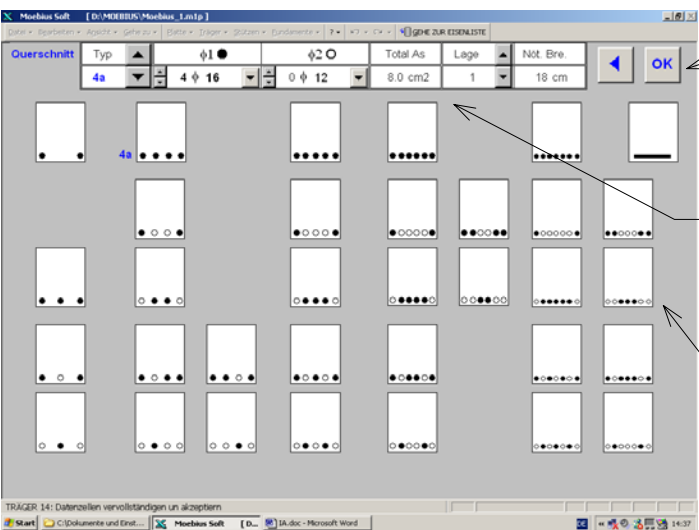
Moebius Soft [ D:\MOEBIUS\Moebius_1.m1p ]

Datei Bearbeiten Ansicht Gehe zu Platte Träger Stützen Fundamente ? GEHE ZUR EISENLISTE

Querschnitt

| Typ | $\phi$1 ● | $\phi$2 ○ | Total As | Lage | Nöt. Bre. |
|---|---|---|---|---|---|
| 4a | 4 $\phi$ 16 | 0 $\phi$ 12 | 8.0 cm2 | 1 | 18 cm |

OK

4a

TRÄGER 14: Datenzellen vervollständigen un akzeptiern

Start C:\Dokumente und Einst... Moebius Soft [D... 1A.doc - Microsoft Word 14:37